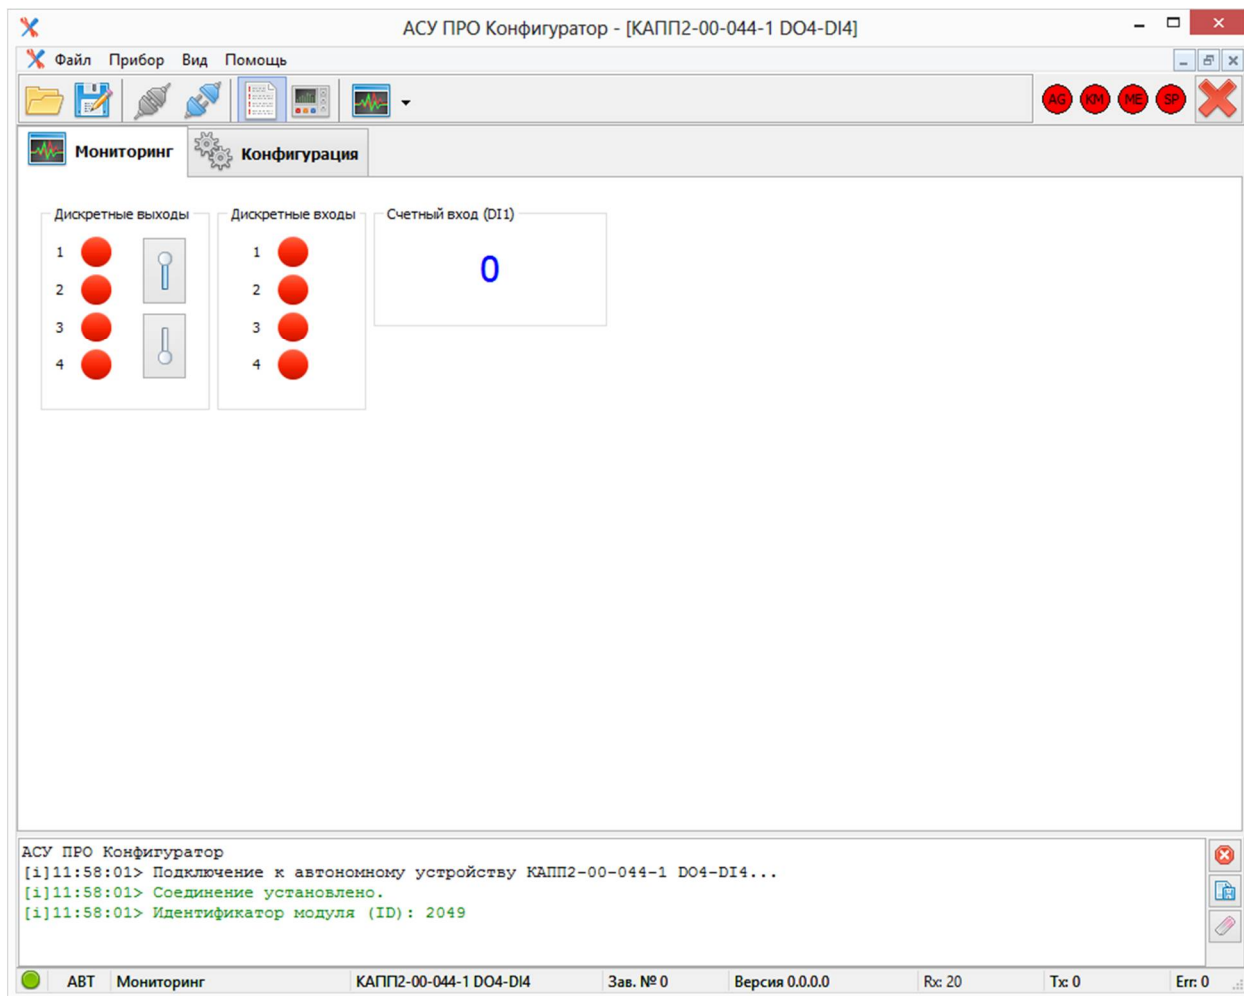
АСУ ПРО Конфигуратор - [КАПП2-00-044-1 DO4-DI4]

Файл Прибор Вид Помощь

AG KM ME SP

Мониторинг Конфигурация

Дискретные выходы
1
2
3
4

Дискретные входы
1
2
3
4

Счетный вход (DI1)
0

АСУ ПРО Конфигуратор
[i]11:58:01> Подключение к автономному устройству КАПП2-00-044-1 DO4-DI4...
[i]11:58:01> Соединение установлено.
[i]11:58:01> Идентификатор модуля (ID): 2049

АВТ | Мониторинг | КАПП2-00-044-1 DO4-DI4 | Зав. № 0 | Версия 0.0.0.0 | Rx: 20 | Tx: 0 | Err: 0